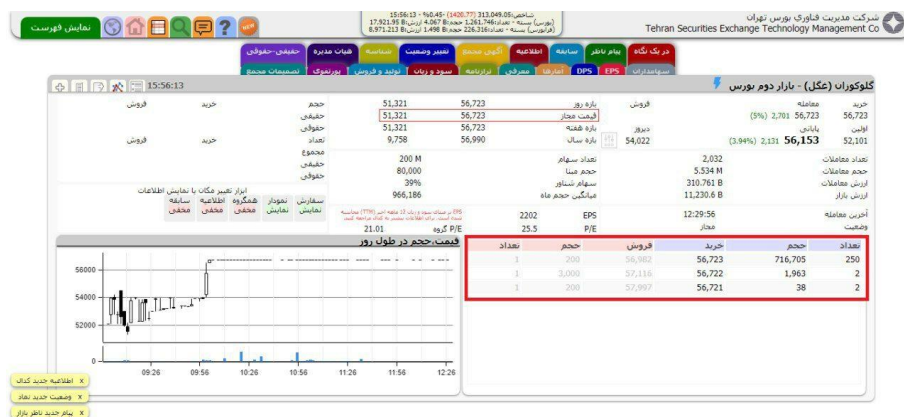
شرکت مدیریت فناوری بورس تهران
Tehran Securities Exchange Technology Management Co

15:56:13 - %0.45- (1426.77) 312,049.05شاخص
(بورس) بسته - تعداد1,261,746 حجم4.067 B ارزش17,921.95 B
(فرابورس) بسته - تعداد226,316 حجم1.498 B ارزش8,971.213 B

نمایش فهرست

در یک نگاه | پیام ناظر | سابقه | اطلاعیه | آگهی مجمع | تغییر وضعیت | شناسه | هیات مدیره | حقیقی-حقوقی
سهامداران | EPS | DPS | آمارها | معرفی | ترازنامه | سود و زیان | تولید و فروش | پورتموی | تصمیمات مجمع

گلوکوزان (عگل) - بازار دوم بورس

15:56:13

| خرید | معامله | | فروش |
|---|---|---|---|
| 56,723 | (5%) 2,701 56,723 | | |
| اولین | پایانی | دیروز | |
| 52,101 | (3.94%) 2,131 56,153 | 54,022 | |

| | | |
|---|---|---|
| بازه روز | 56,723 | 51,321 |
| قیمت مجاز | 56,723 | 51,321 |
| بازه هفته | 56,723 | 51,321 |
| بازه سال | 56,990 | 9,758 |

| | خرید | فروش |
|---|---|---|
| حجم | | |
| حقیقی | | |
| حقوقی | | |
| تعداد | | |
| مجموع | | |
| حقیقی | | |
| حقوقی | | |

تعداد معاملات 2,032
حجم معاملات 5.534 M
ارزش معاملات 310.761 B
ارزش بازار 11,230.6 B

تعداد سهام 200 M
حجم مبنا 80,000
سهام شناور 39%
میانگین حجم ماه 966,186

آخرین معامله 12:29:56
وضعیت مجاز

EPS 2202
P/E 25.5
P/E گروه 21.01

ابزار تغییر مکان یا نمایش اطلاعات
سفارش نمودار همگروه اطلاعیه سابقه
نمایش نمایش مخفی مخفی مخفی

| تعداد | حجم | خرید | فروش | حجم | تعداد |
|---|---|---|---|---|---|
| 250 | 716,705 | 56,723 | 56,982 | 200 | 1 |
| 2 | 1,963 | 56,722 | 57,116 | 3,000 | 1 |
| 2 | 38 | 56,721 | 57,997 | 200 | 1 |

قیمت،حجم در طول روز
56000
54000
52000
0
09:26 09:56 10:26 10:56 11:26 11:56 12:26

x اطلاعیه جدید کدال
x وضعیت جدید نماد
x پیام جدید ناظر بازار